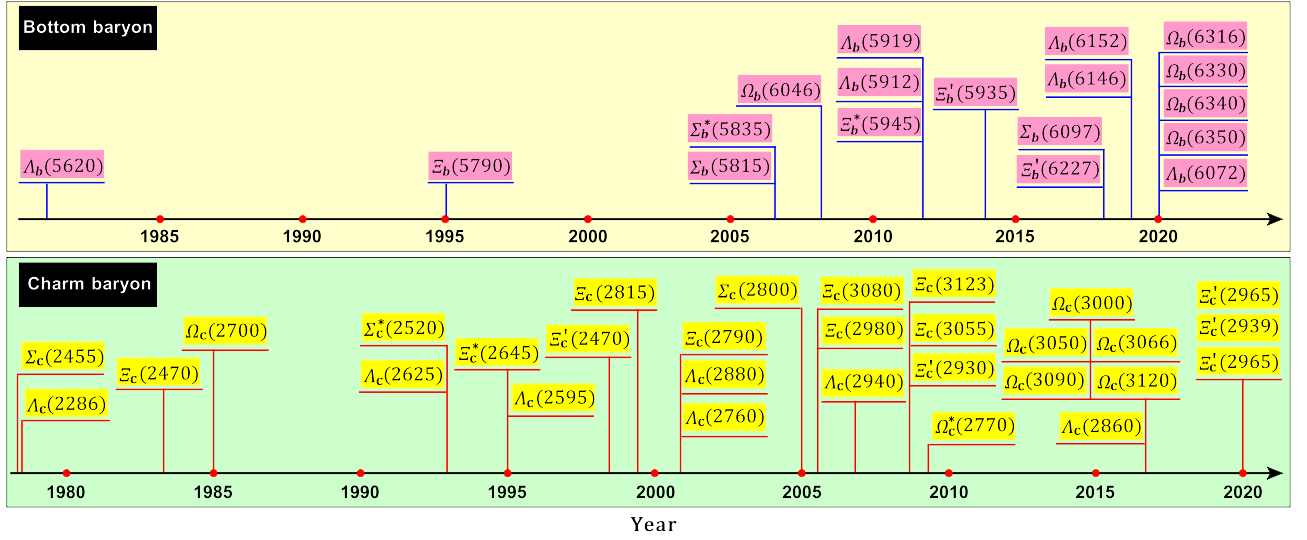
Bottom baryon

$\Lambda_b(5620)$

$\Xi_b(5790)$

$\Sigma_b^*(5835)$
$\Sigma_b(5815)$

$\Omega_b(6046)$

$\Lambda_b(5919)$
$\Lambda_b(5912)$
$\Xi_b^*(5945)$

$\Xi_b'(5935)$

$\Sigma_b(6097)$
$\Xi_b'(6227)$

$\Lambda_b(6152)$
$\Lambda_b(6146)$

$\Omega_b(6316)$
$\Omega_b(6330)$
$\Omega_b(6340)$
$\Omega_b(6350)$
$\Lambda_b(6072)$

1985 1990 1995 2000 2005 2010 2015 2020

Charm baryon

$\Sigma_c(2455)$
$\Lambda_c(2286)$

$\Xi_c(2470)$

$\Omega_c(2700)$

$\Sigma_c^*(2520)$
$\Lambda_c(2625)$

$\Xi_c^*(2645)$

$\Xi_c'(2470)$
$\Lambda_c(2595)$

$\Xi_c(2815)$

$\Xi_c(2790)$
$\Lambda_c(2880)$
$\Lambda_c(2760)$

$\Sigma_c(2800)$

$\Xi_c(3080)$
$\Xi_c(2980)$
$\Lambda_c(2940)$

$\Xi_c(3123)$
$\Xi_c(3055)$
$\Xi_c'(2930)$
$\Omega_c^*(2770)$

$\Omega_c(3000)$
$\Omega_c(3050)$
$\Omega_c(3066)$
$\Omega_c(3090)$
$\Omega_c(3120)$
$\Lambda_c(2860)$

$\Xi_c'(2965)$
$\Xi_c'(2939)$
$\Xi_c'(2965)$

1980 1985 1990 1995 2000 2005 2010 2015 2020

Year